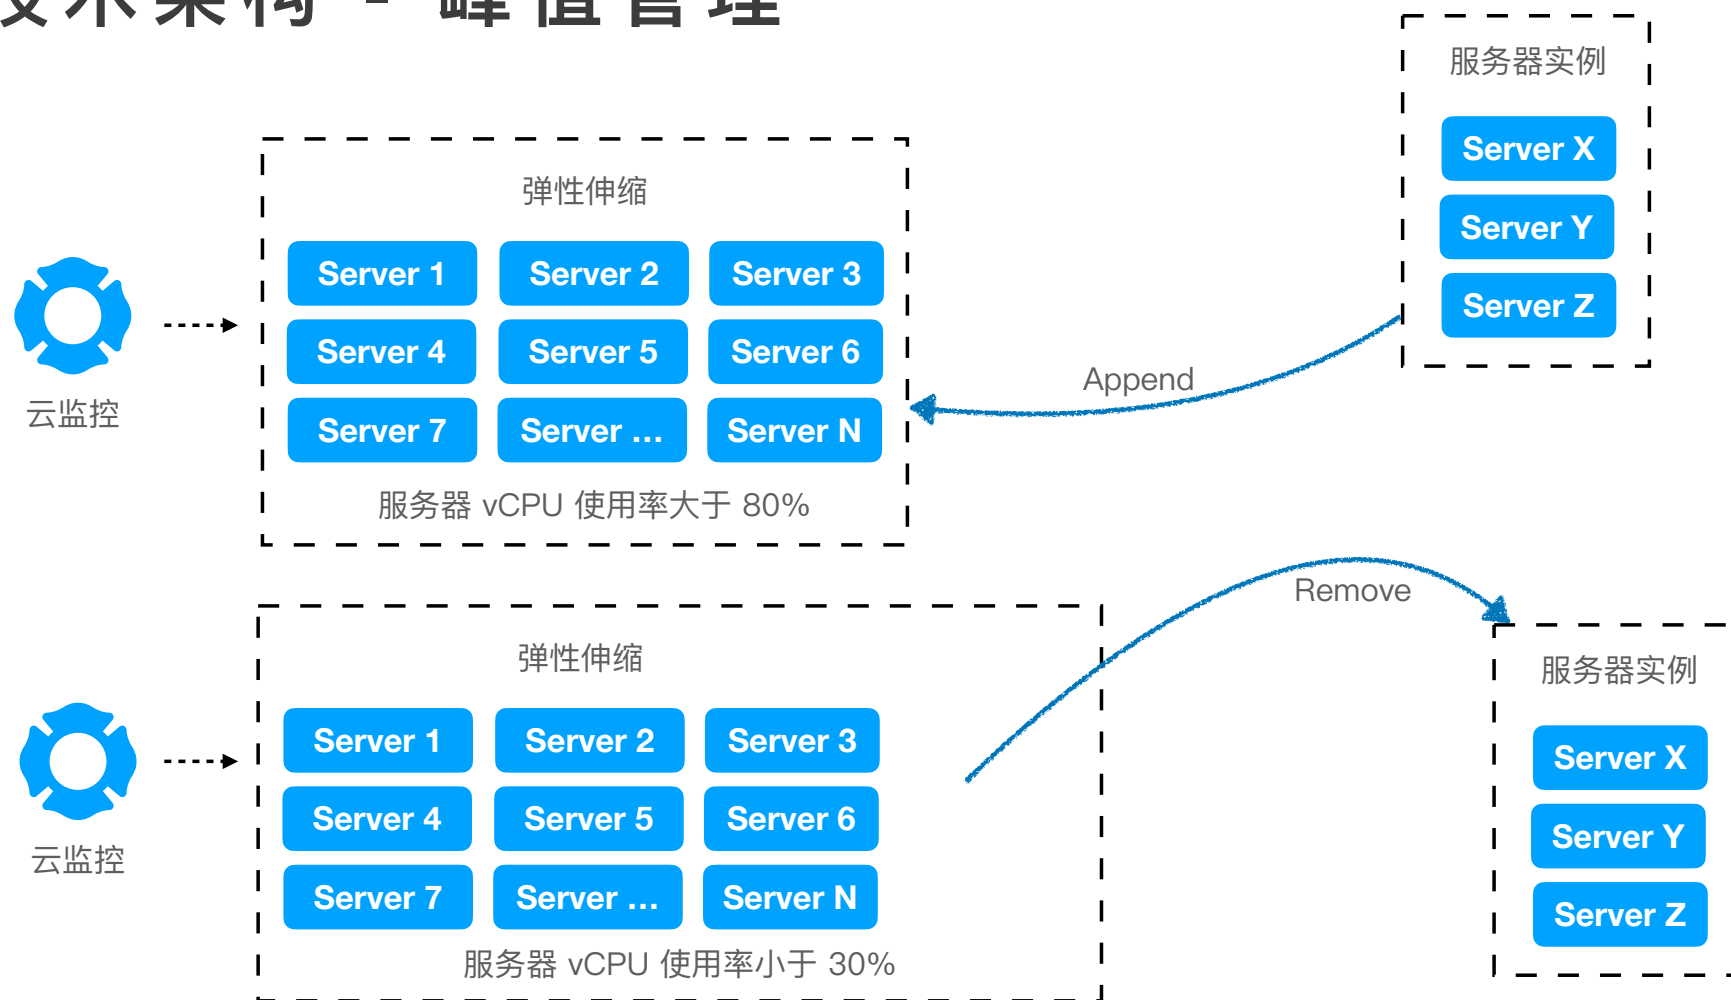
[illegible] - 峰值管理

服务器实例

Server X

Server Y

Server Z

弹性伸缩

| Server 1 | Server 2 | Server 3 |
|---|---|---|
| Server 4 | Server 5 | Server 6 |
| Server 7 | Server ... | Server N |

服务器 vCPU 使用率大于 80%

云监控

Append

Remove

弹性伸缩

| Server 1 | Server 2 | Server 3 |
|---|---|---|
| Server 4 | Server 5 | Server 6 |
| Server 7 | Server ... | Server N |

服务器 vCPU 使用率小于 30%

云监控

服务器实例

Server X

Server Y

Server Z